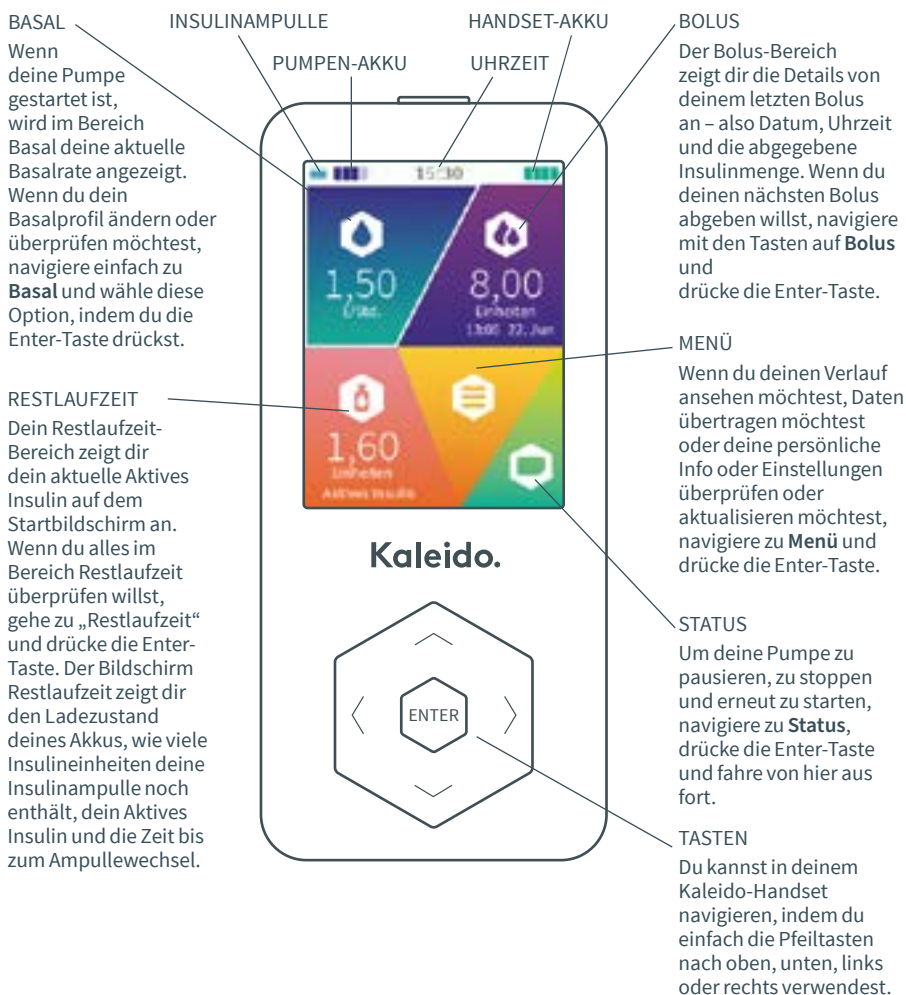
INSULINAMPULLE

HANDSET-AKKU

PUMPEN-AKKU

UHRZEIT

BASAL
Wenn deine Pumpe gestartet ist, wird im Bereich Basal deine aktuelle Basalrate angezeigt. Wenn du dein Basalprofil ändern oder überprüfen möchtest, navigiere einfach zu **Basal** und wähle diese Option, indem du die Enter-Taste drückst.

RESTLAUFZEIT
Dein Restlaufzeit-Bereich zeigt dir dein aktuelle Aktives Insulin auf dem Startbildschirm an. Wenn du alles im Bereich Restlaufzeit überprüfen willst, gehe zu „Restlaufzeit" und drücke die Enter-Taste. Der Bildschirm Restlaufzeit zeigt dir den Ladezustand deines Akkus, wie viele Insulineinheiten deine Insulinampulle noch enthält, dein Aktives Insulin und die Zeit bis zum Ampullewechsel.

15:30

1,50
E/Std.

8,00
Einheiten
13:00 22. Jun

1,60
Einheiten
Aktives Insulin

Kaleido.

ENTER

BOLUS
Der Bolus-Bereich zeigt dir die Details von deinem letzten Bolus an – also Datum, Uhrzeit und die abgegebene Insulinmenge. Wenn du deinen nächsten Bolus abgeben willst, navigiere mit den Tasten auf **Bolus** und
drücke die Enter-Taste.

MENÜ
Wenn du deinen Verlauf ansehen möchtest, Daten übertragen möchtest oder deine persönliche Info oder Einstellungen überprüfen oder aktualisieren möchtest, navigiere zu **Menü** und drücke die Enter-Taste.

STATUS
Um deine Pumpe zu pausieren, zu stoppen und erneut zu starten, navigiere zu **Status**, drücke die Enter-Taste und fahre von hier aus fort.

TASTEN
Du kannst in deinem Kaleido-Handset navigieren, indem du einfach die Pfeiltasten nach oben, unten, links oder rechts verwendest.